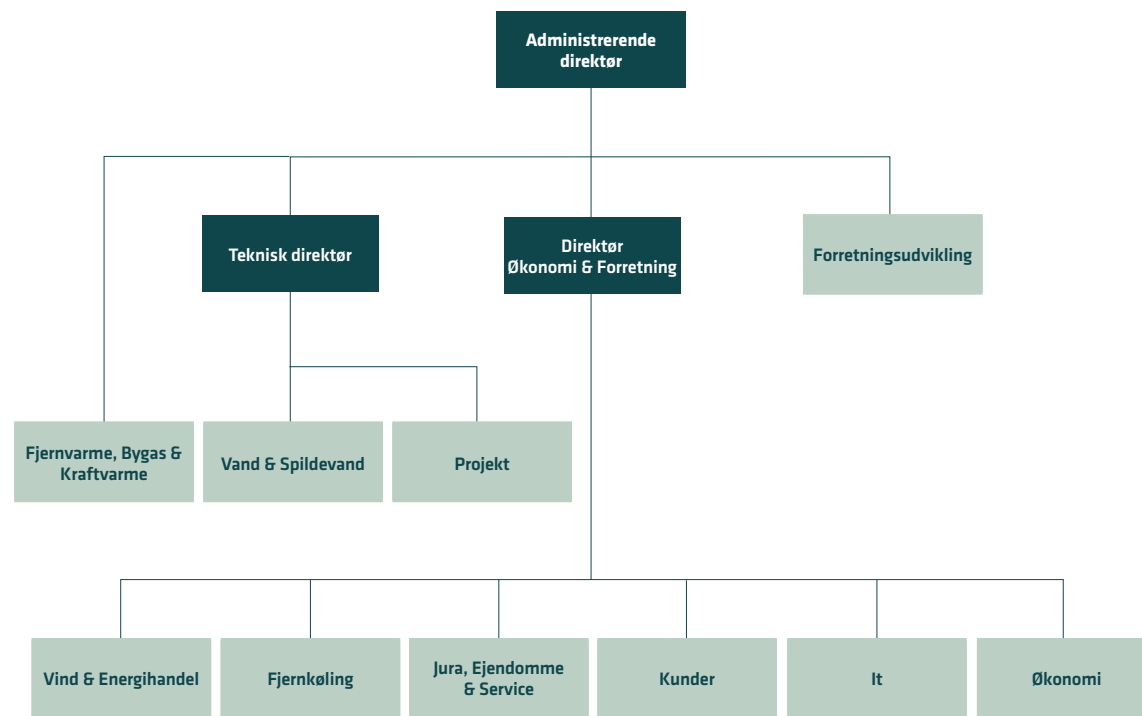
Administrerende direktør

Teknisk direktør

Direktør Økonomi & Forretning

Forretningsudvikling

Fjernvarme, Bygas & Kraftvarme

Vand & Spildevand

Projekt

Vind & Energihandel

Fjernkøling

Jura, Ejendomme & Service

Kunder

It

Økonomi